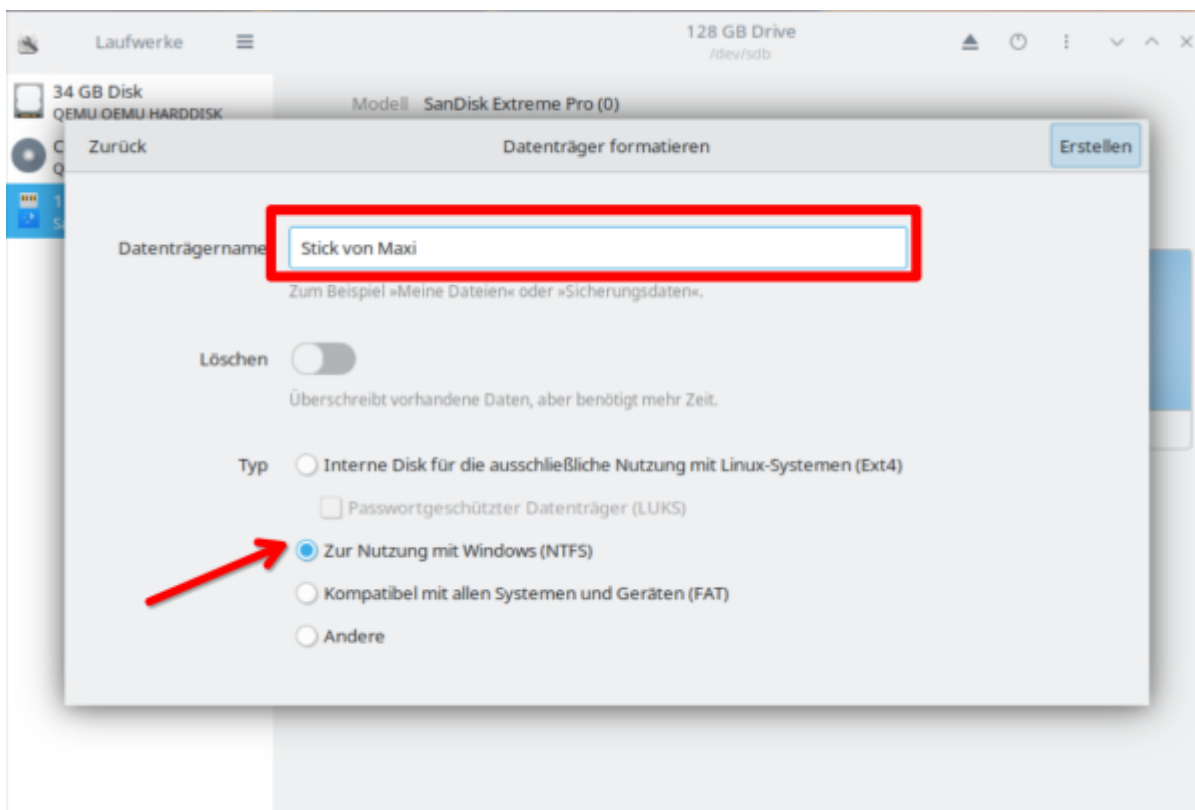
Laufwerke

128 GB Drive
/dev/sdb

34 GB Disk
QEMU OEMU HARDDISK

C
Q

1
S

Modell SanDisk Extreme Pro (0)

Zurück

Datenträger formatieren

Erstellen

Datenträgername

Stick von Maxi

Zum Beispiel »Meine Dateien« oder »Sicherungsdaten«.

Löschen

Überschreibt vorhandene Daten, aber benötigt mehr Zeit.

Typ

Interne Disk für die ausschließliche Nutzung mit Linux-Systemen (Ext4)

Passwortgeschützter Datenträger (LUKS)

Zur Nutzung mit Windows (NTFS)

Kompatibel mit allen Systemen und Geräten (FAT)

Andere